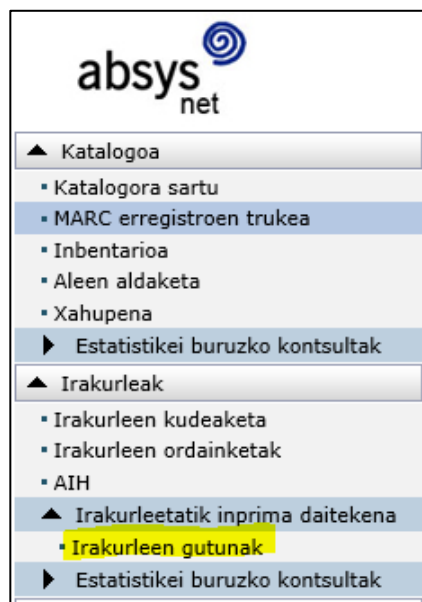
absys net

Katalogoa
Katalogora sartu
MARC erregistroen trukea
Inbentarioa
Aleen aldaketa
Xahupena
Estatistikei buruzko kontsultak
Irakurleak
Irakurleen kudeaketa
Irakurleen ordainketak
AIH
Irakurleetatik inprima daitekena
Irakurleen gutunak
Estatistikei buruzko kontsultak